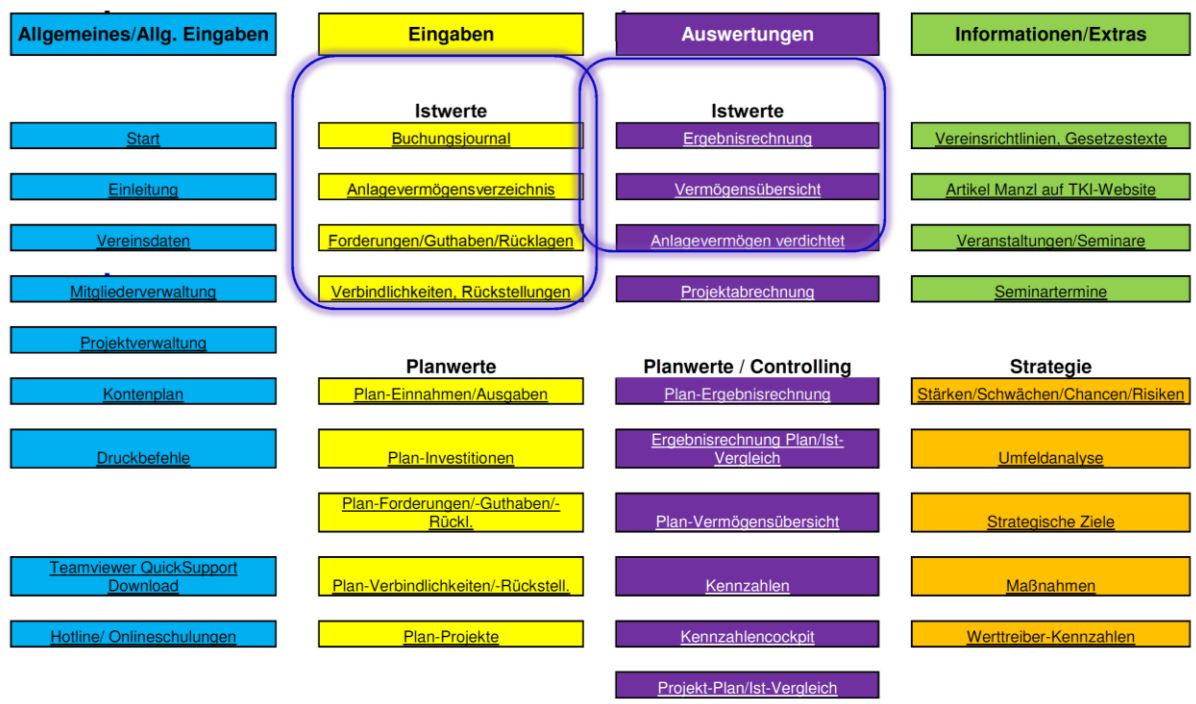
Allgemeines/Allg. Eingaben

Start

Einleitung

Vereinsdaten

Mitgliederverwaltung

Projektverwaltung

Kontenplan

Druckbefehle

Teamviewer QuickSupport Download

Hotline/ Onlineschulungen

Eingaben

Istwerte

Buchungsjournal

Anlagevermögensverzeichnis

Forderungen/Guthaben/Rücklagen

Verbindlichkeiten, Rückstellungen

Planwerte

Plan-Einnahmen/Ausgaben

Plan-Investitionen

Plan-Forderungen/-Guthaben/-Rückl.

Plan-Verbindlichkeiten/-Rückstell.

Plan-Projekte

Auswertungen

Istwerte

Ergebnisrechnung

Vermögensübersicht

Anlagevermögen verdichtet

Projektabrechnung

Planwerte / Controlling

Plan-Ergebnisrechnung

Ergebnisrechnung Plan/Ist-Vergleich

Plan-Vermögensübersicht

Kennzahlen

Kennzahlencockpit

Projekt-Plan/Ist-Vergleich

Informationen/Extras

Vereinsrichtlinien, Gesetzestexte

Artikel Manzl auf TKI-Website

Veranstaltungen/Seminare

Seminartermine

Strategie

Stärken/Schwächen/Chancen/Risiken

Umfeldanalyse

Strategische Ziele

Maßnahmen

Werttreiber-Kennzahlen